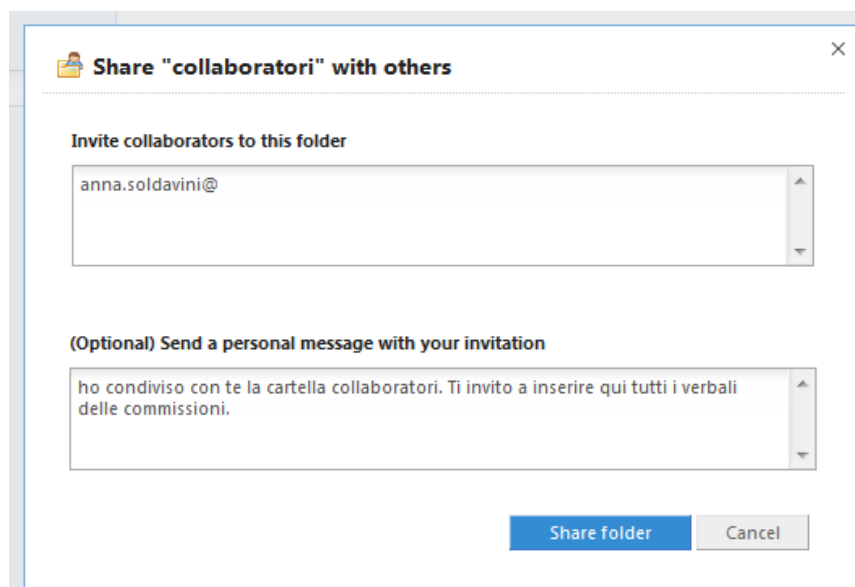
Share "collaboratori" with others

Invite collaborators to this folder

anna.soldavini@

(Optional) Send a personal message with your invitation

ho condiviso con te la cartella collaboratori. Ti invito a inserire qui tutti i verbali delle commissioni.

Share folder

Cancel